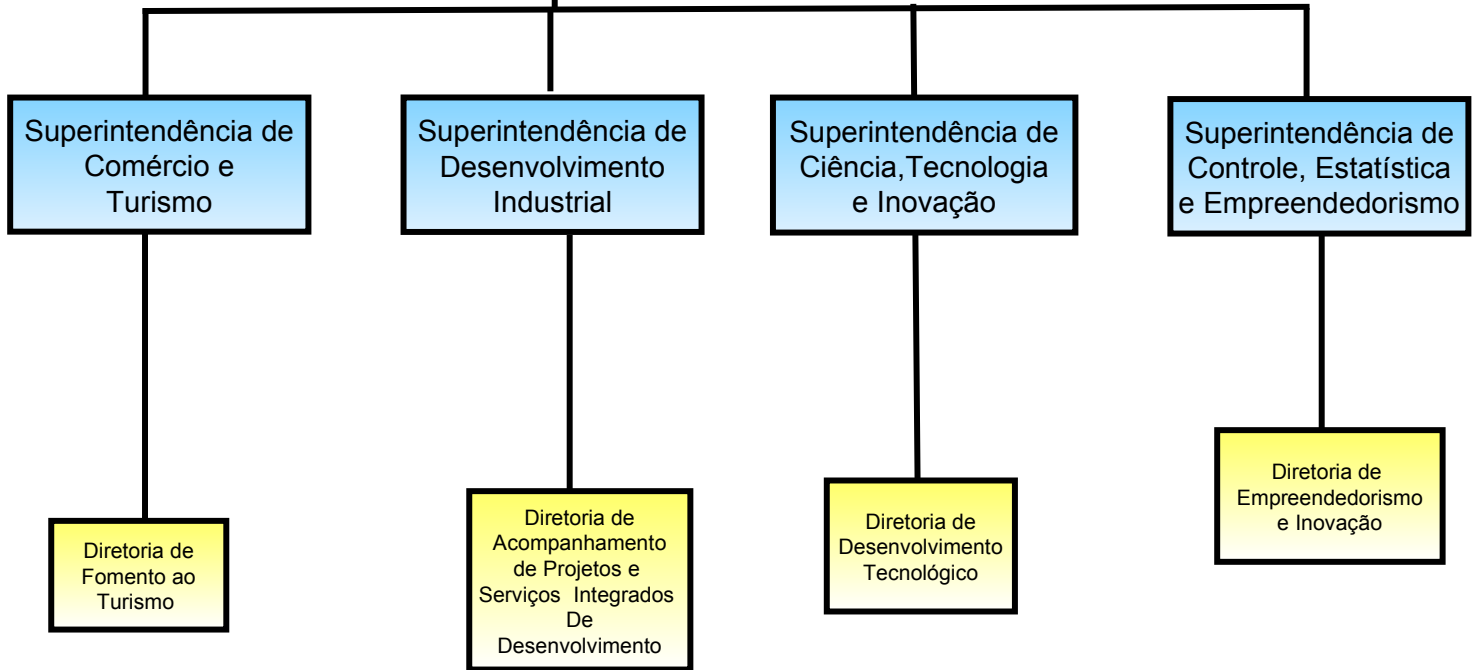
Superintendência de Comércio e Turismo

Superintendência de Desenvolvimento Industrial

Superintendência de Ciência,Tecnologia e Inovação

Superintendência de Controle, Estatística e Empreendedorismo

Diretoria de Fomento ao Turismo

Diretoria de Acompanhamento de Projetos e Serviços Integrados De Desenvolvimento

Diretoria de Desenvolvimento Tecnológico

Diretoria de Empreendedorismo e Inovação